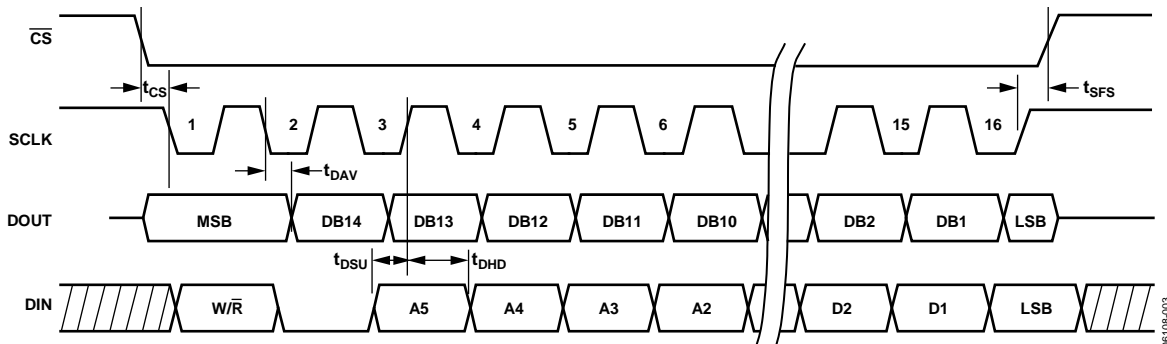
$\overline{CS}$

$t_{CS}$

$t_{SFS}$

SCLK

1

2

3

4

5

6

15

16

$t_{DAV}$

DOUT

MSB

DB14

DB13

DB12

DB11

DB10

DB2

DB1

LSB

$t_{DSU}$

$t_{DHD}$

DIN

W/$\overline{R}$

A5

A4

A3

A2

D2

D1

LSB

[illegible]